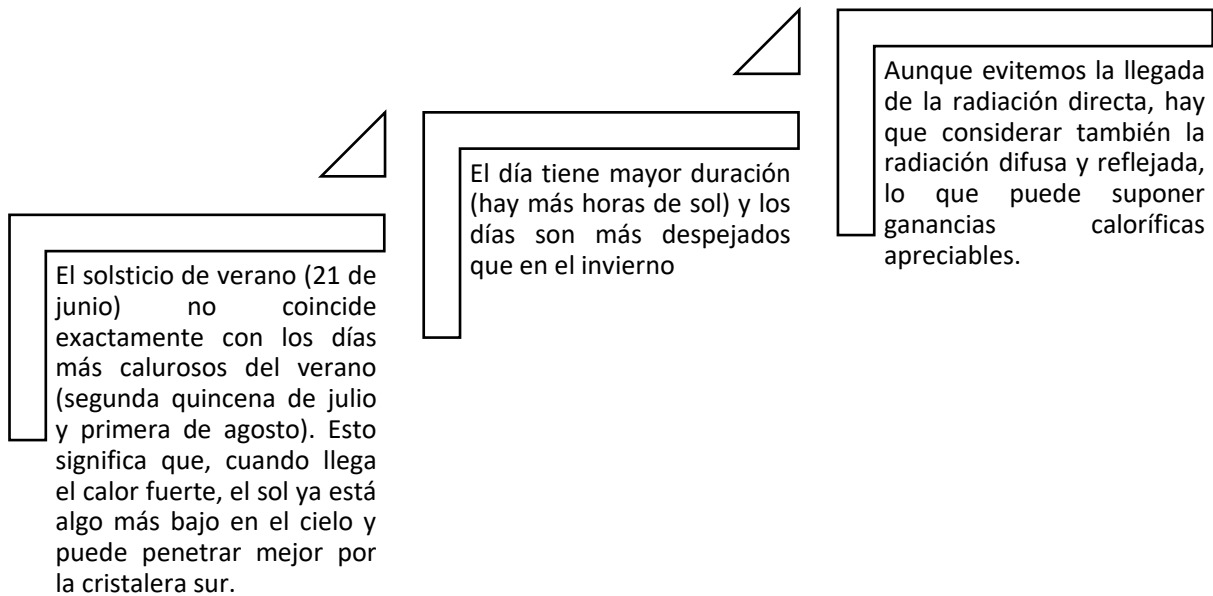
El solsticio de verano (21 de junio) no coincide exactamente con los días más calurosos del verano (segunda quincena de julio y primera de agosto). Esto significa que, cuando llega el calor fuerte, el sol ya está algo más bajo en el cielo y puede penetrar mejor por la cristalera sur.

El día tiene mayor duración (hay más horas de sol) y los días son más despejados que en el invierno

Aunque evitemos la llegada de la radiación directa, hay que considerar también la radiación difusa y reflejada, lo que puede suponer ganancias caloríficas apreciables.